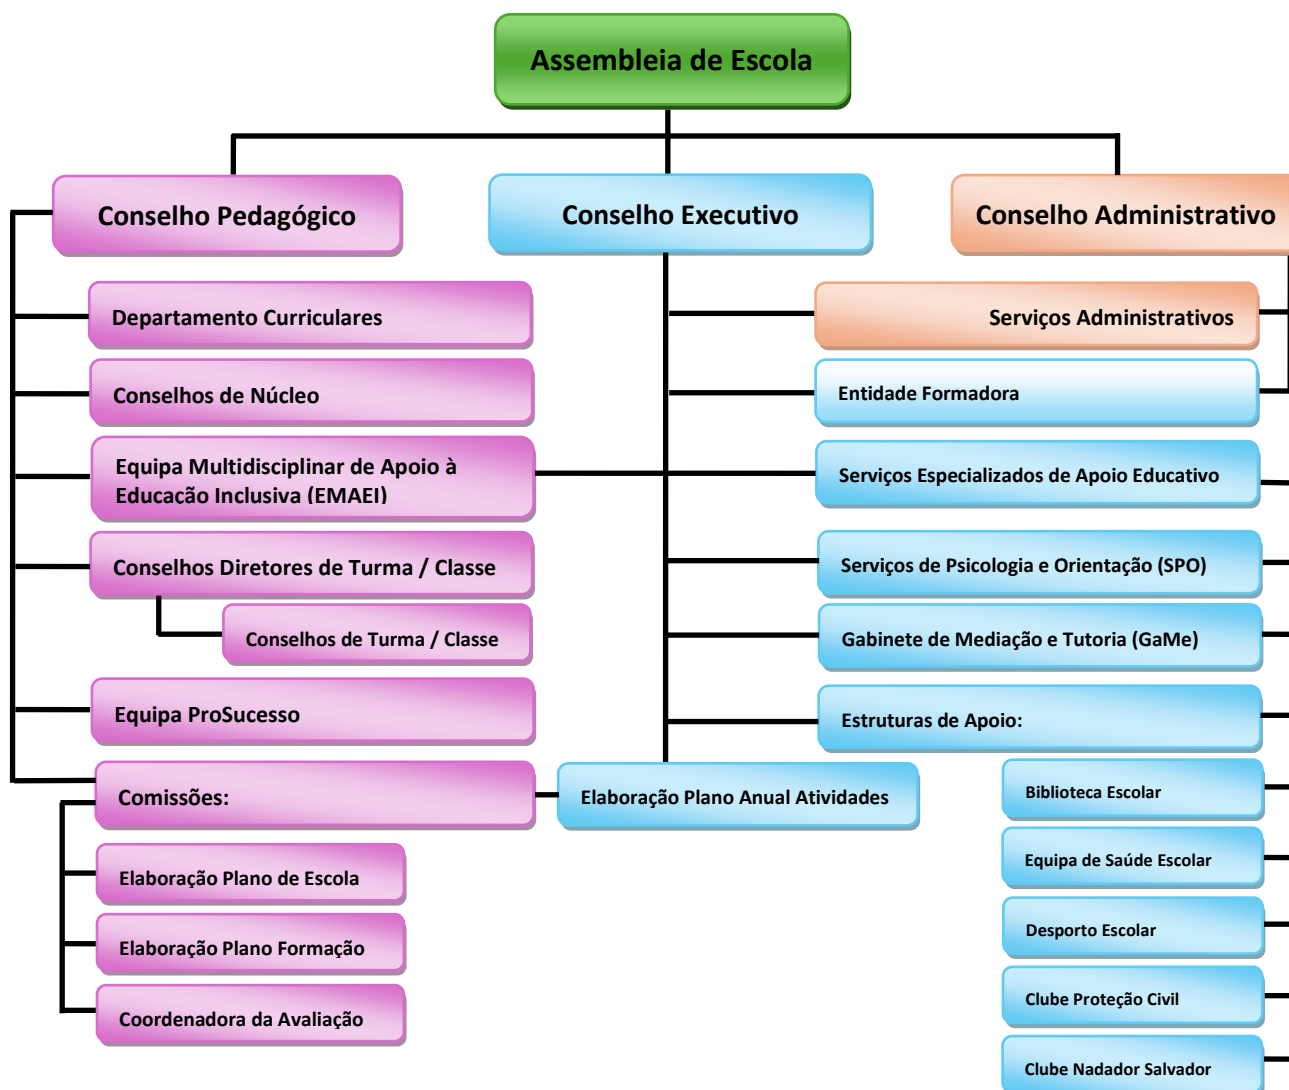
Assembleia de Escola

Conselho Pedagógico

Conselho Executivo

Conselho Administrativo

Departamento Curriculares

Conselhos de Núcleo

Equipa Multidisciplinar de Apoio à Educacão Inclusiva (EMAEI)

Conselhos Diretores de Turma / Classe

Conselhos de Turma / Classe

Equipa ProSucesso

Comissões:

Elaboração Plano de Escola

Elaboração Plano Formação

Coordenadora da Avaliação

Elaboração Plano Anual Atividades

Serviços Administrativos

Entidade Formadora

Serviços Especializados de Apoio Educativo

Serviços de Psicologia e Orientação (SPO)

Gabinete de Mediação e Tutoria (GaMe)

Estruturas de Apoio:

Biblioteca Escolar

Equipa de Saúde Escolar

Desporto Escolar

Clube Proteção Civil

Clube Nadador Salvador